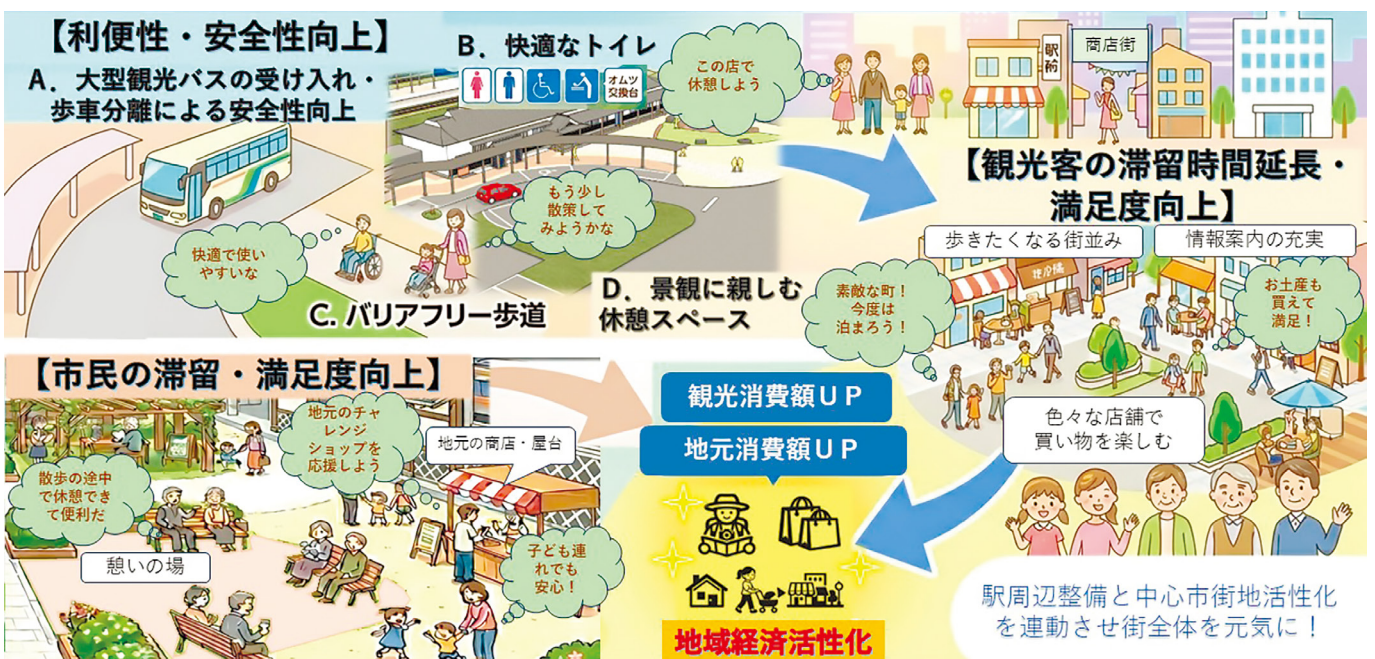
【利便性・安全性向上】

A．大型観光バスの受け入れ・歩車分離による安全性向上

B．快適なトイレ

オムツ交換台

この店で休憩しよう

もう少し散策してみようかな

快適で使いやすいな

C．バリアフリー歩道

D．景観に親しむ休憩スペース

駅前

商店街

【観光客の滞留時間延長・満足度向上】

歩きたくなる街並み

情報案内の充実

素敵な町！今度は泊まろう！

お土産も買えて満足！

色々な店舗で買い物を楽しむ

【市民の滞留・満足度向上】

地元のチャレンジショップを応援しよう

地元の商店・屋台

散歩の途中で休憩できて便利だ

憩いの場

子ども連れでも安心！

観光消費額ＵＰ

地元消費額ＵＰ

地域経済活性化

駅周辺整備と中心市街地活性化を連動させ街全体を元気に！